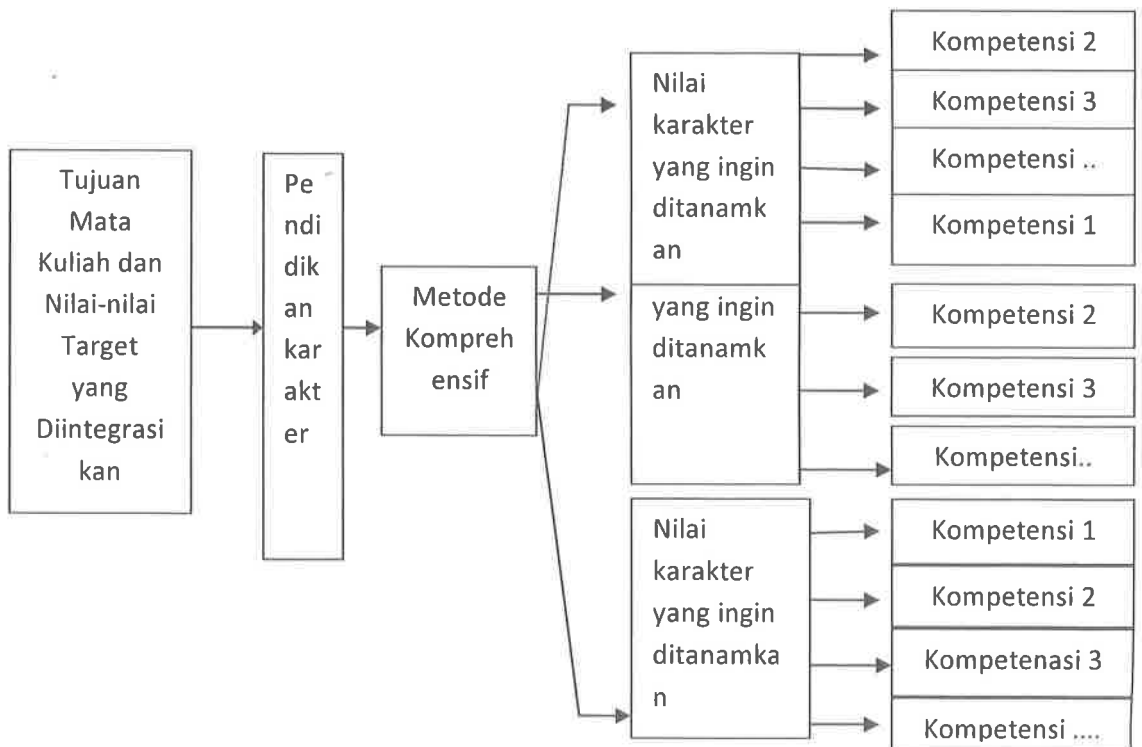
Tujuan Mata Kuliah dan Nilai-nilai Target yang Diintegrasi kan

Pe ndi dik an kar akt er

Metode Kompreh ensif

Nilai karakter yang ingin ditanamk an

Kompetensi 2
Kompetensi 3
Kompetensi ..
Kompetensi 1

yang ingin ditanamk an

Kompetensi 2
Kompetensi 3
Kompetensi..

Nilai karakter yang ingin ditanamka n

Kompetensi 1
Kompetensi 2
Kompetenasi 3
Kompetensi ....